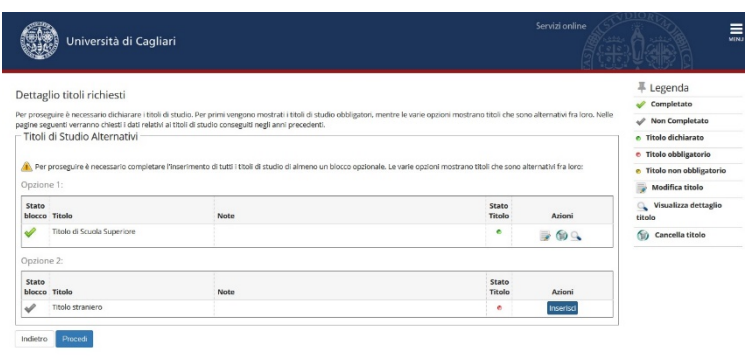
Università di Cagliari

Servizi online

MENU

Dettaglio titoli richiesti

Per proseguire è necessario dichiarare i titoli di studio. Per primi vengono mostrati i titoli di studio obbligatori, mentre le varie opzioni mostrano titoli che sono alternativi fra loro. Nelle pagine seguenti verranno chiesti i dati relativi ai titoli di studio conseguiti negli anni precedenti.

Titoli di Studio Alternativi

Per proseguire è necessario completare l'inserimento di tutti i titoli di studio di almeno un blocco opzionale. Le varie opzioni mostrano titoli che sono alternativi fra loro:

Opzione 1:

| Stato blocco | Titolo | Note | Stato Titolo | Azioni |
|---|---|---|---|---|
| | Titolo di Scuola Superiore | | | |

Opzione 2:

| Stato blocco | Titolo | Note | Stato Titolo | Azioni |
|---|---|---|---|---|
| | Titolo straniero | | | Inserisci |

Indietro Procedi

Legenda

Completato

Non Completato

Titolo dichiarato

Titolo obbligatorio

Titolo non obbligatorio

Modifica titolo

Visualizza dettaglio titolo

Cancella titolo